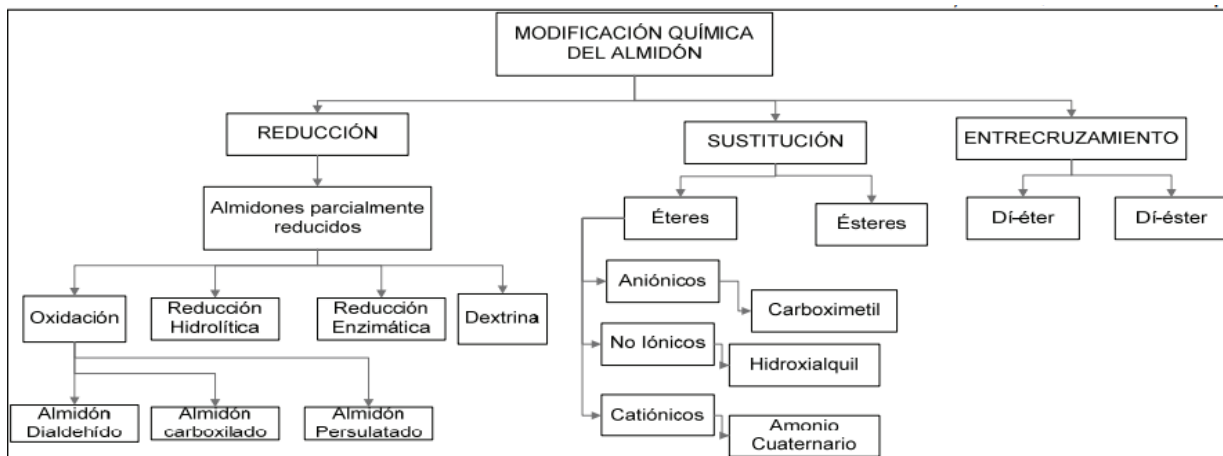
MODIFICACIÓN QUÍMICA DEL ALMIDÓN

REDUCCIÓN

SUSTITUCIÓN

ENTRECRUZAMIENTO

Almidones parcialmente reducidos

Éteres

Ésteres

Dí-éter

Dí-éster

Aniónicos

Carboximetil

No Iónicos

Hidroxialquil

Catiónicos

Amonio Cuaternario

Oxidación

Reducción Hidrolítica

Reducción Enzimática

Dextrina

Almidón Dialdehído

Almidón carboxilado

Almidón Persulatado